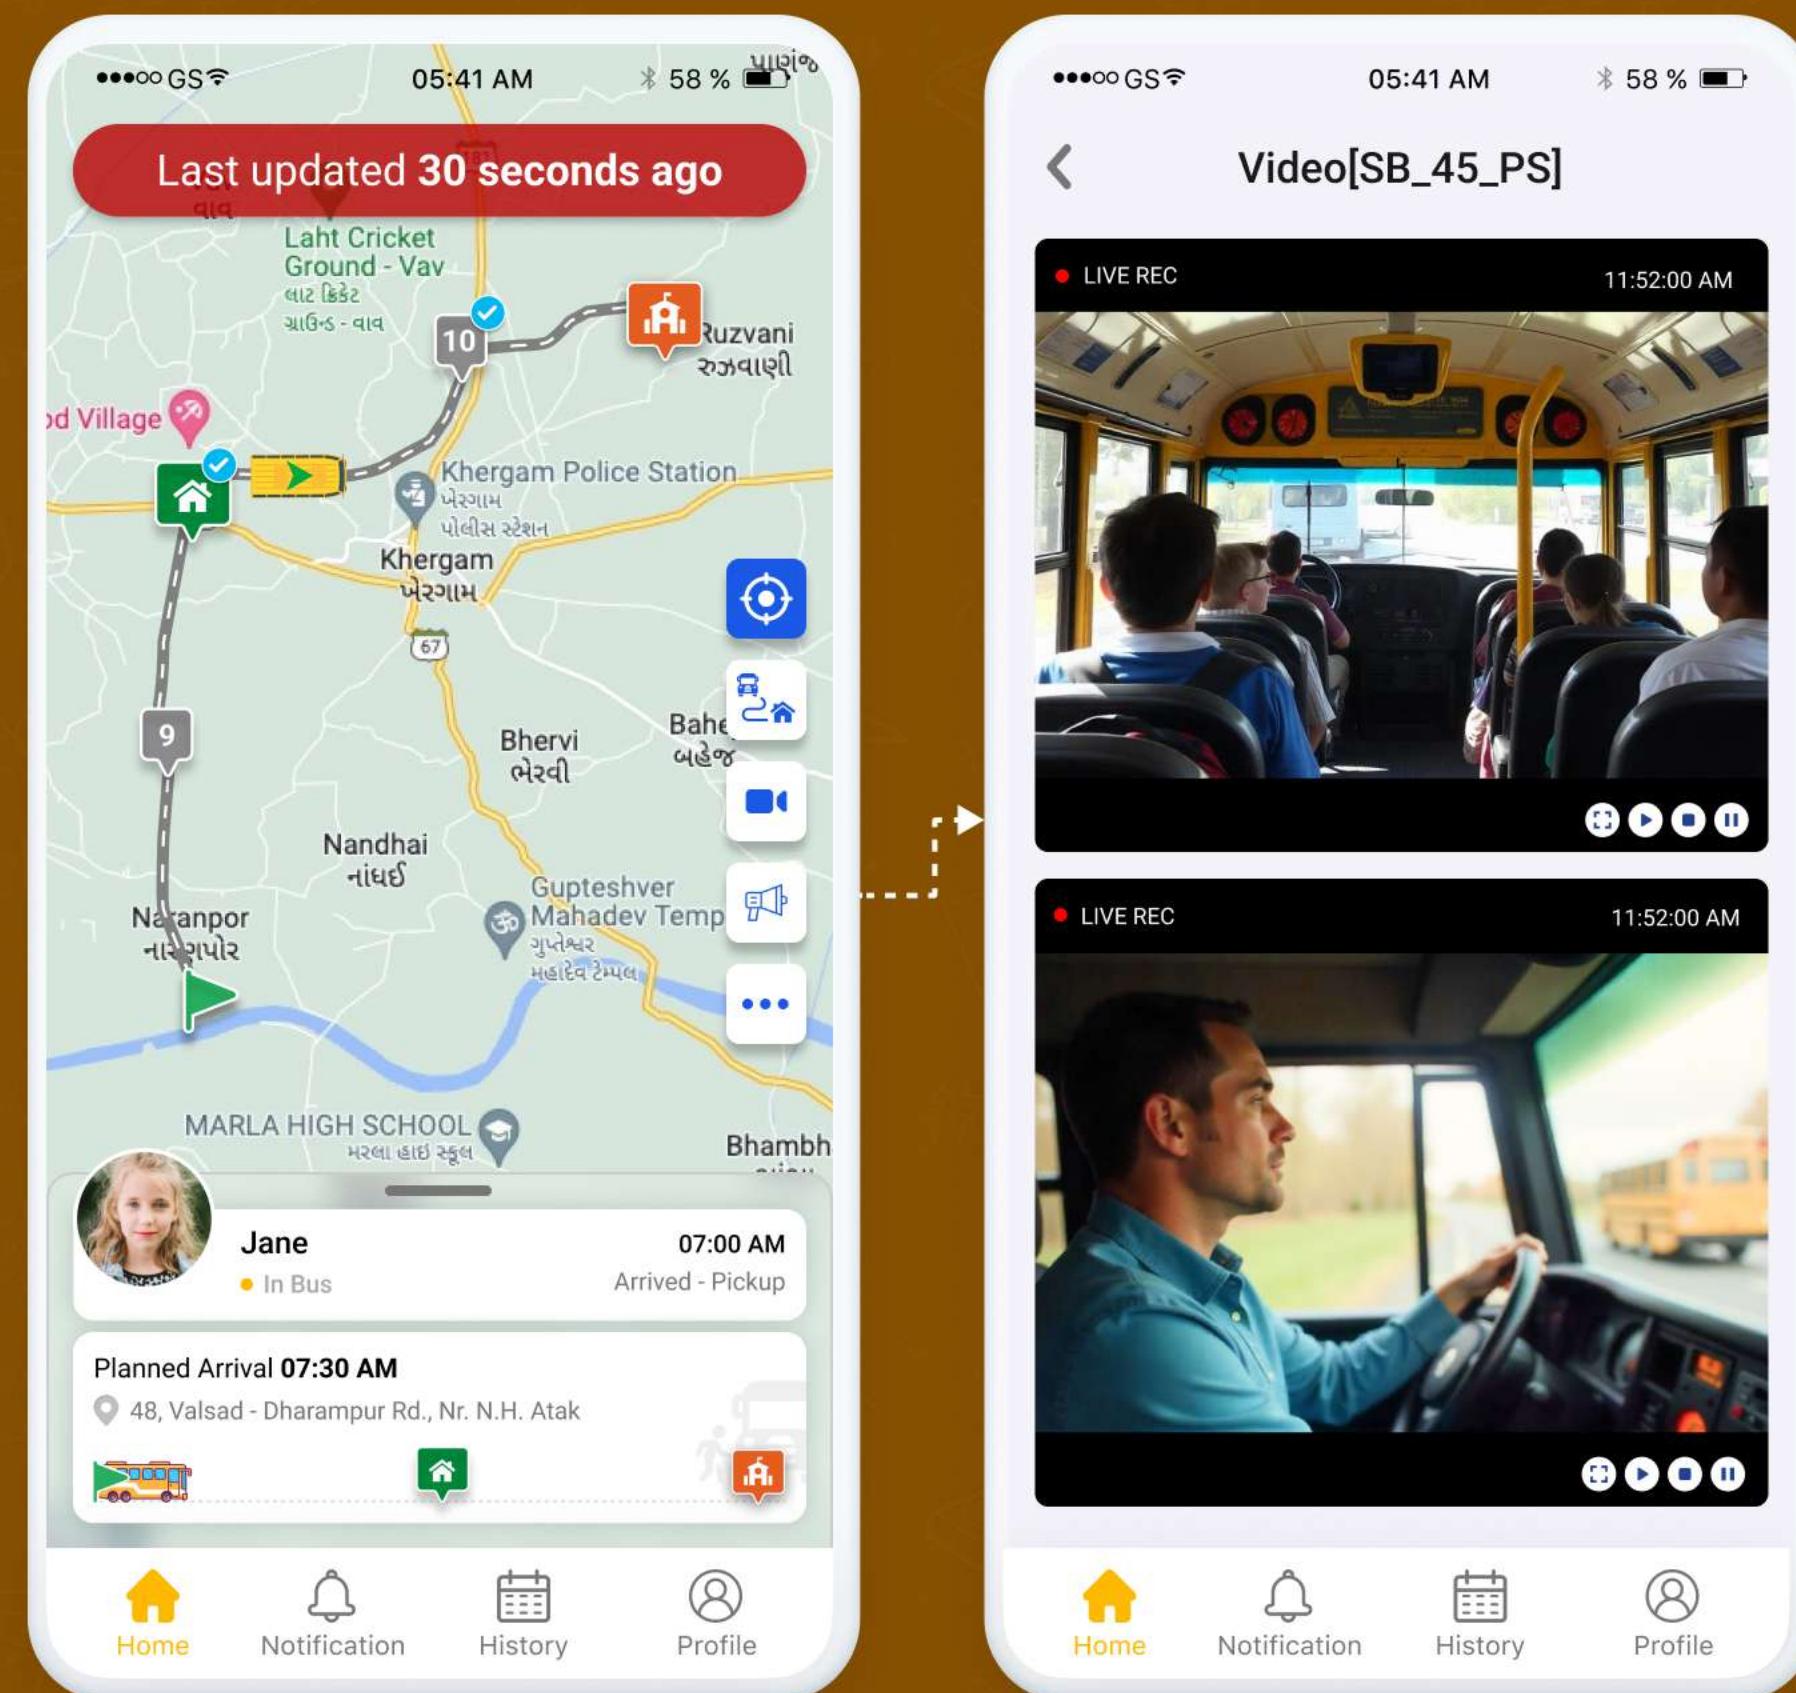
●●●○○ GS 05:41 AM 58 %

Last updated 30 seconds ago

Laht Cricket Ground - Vav
લાટ ક્રિકેટ ગ્રાઉન્ડ - વાવ
10
Ruzvani
રુઝવાણી
od Village
Khergam Police Station
ખેરગામ પોલીસ સ્ટેશન
Khergam
ખેરગામ
67
Bhervi
ભેરવી
Bahej
બહેજ
Nandhai
નાંધઈ
9
Naranpor
નાર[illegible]પોર
Gupteshver Mahadev Temp
ગુપ્તેશ્વર મહાદેવ ટેમ્પલ
MARLA HIGH SCHOOL
મરલા હાઈ સ્કૂલ
Bhambh

Jane
In Bus
07:00 AM
Arrived - Pickup

Planned Arrival 07:30 AM
48, Valsad - Dharampur Rd., Nr. N.H. Atak

Home Notification History Profile

●●●○○ GS 05:41 AM 58 %

Video[SB_45_PS]

LIVE REC 11:52:00 AM

LIVE REC 11:52:00 AM

Home Notification History Profile